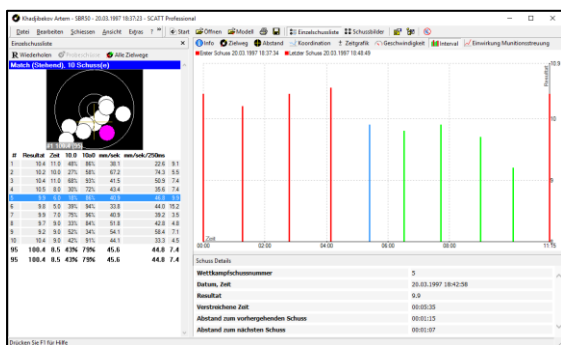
Khadjibekov Artem - SBR50 - 20.03.1997 18:37:23 - SCATT Professional

Datei Bearbeiten Schiessen Ansicht Extras ? Start Offnen Modell Einzelschussliste Schussbilder

Einzelschussliste
Wiederholen Probeschüsse Alle Zielwege
Match (Stehend), 10 Schuss(e)

#1 10.4 (5)

| # | Resultat | Zeit | 10.0 | 10a0 | mm/sek | mm/sek/250ms |
|---|---|---|---|---|---|---|
| 1 | 10.4 | 11.0 | 48% | 86% | 36.1 | 22.6 9.1 |
| 2 | 10.2 | 10.0 | 27% | 58% | 67.2 | 74.3 5.5 |
| 3 | 10.4 | 11.0 | 68% | 93% | 41.5 | 50.9 7.4 |
| 4 | 10.5 | 8.0 | 30% | 72% | 43.4 | 35.6 7.4 |
| 5 | 9.9 | 6.0 | 18% | 86% | 40.9 | 46.0 9.5 |
| 6 | 9.8 | 5.0 | 39% | 94% | 33.8 | 44.0 15.2 |
| 7 | 9.9 | 7.0 | 75% | 96% | 40.9 | 39.2 3.5 |
| 8 | 9.7 | 9.0 | 33% | 84% | 51.8 | 42.0 4.8 |
| 9 | 9.2 | 9.0 | 52% | 34% | 54.1 | 58.4 7.1 |
| 10 | 10.4 | 9.0 | 42% | 91% | 44.1 | 33.3 4.5 |
| 95 | 100.4 | 8.5 | 43% | 79% | 45.6 | 44.8 7.4 |
| 95 | 100.4 | 8.5 | 43% | 79% | 45.6 | 44.8 7.4 |

Info Zielweg Abstand Koordination Zeitgrafik Geschwindigkeit Intervall Einwirkung Munitionsstreuung
Erster Schuss 20.03.1997 18:37:34 Letzter Schuss 20.03.1997 18:48:49

10.9
Resultat
10
5
Zeit
00:00 02:00 04:00 06:00 08:00 11:15

Schuss Details

| | |
|---|---|
| Wettkampfschussnummer | 5 |
| Datum, Zeit | 20.03.1997 18:42:58 |
| Resultat | 9.9 |
| Verstreichene Zeit | 00:05:35 |
| Abstand zum vorhergehenden Schuss | 00:01:15 |
| Abstand zum nächsten Schuss | 00:01:07 |

Drücken Sie F1 für Hilfe